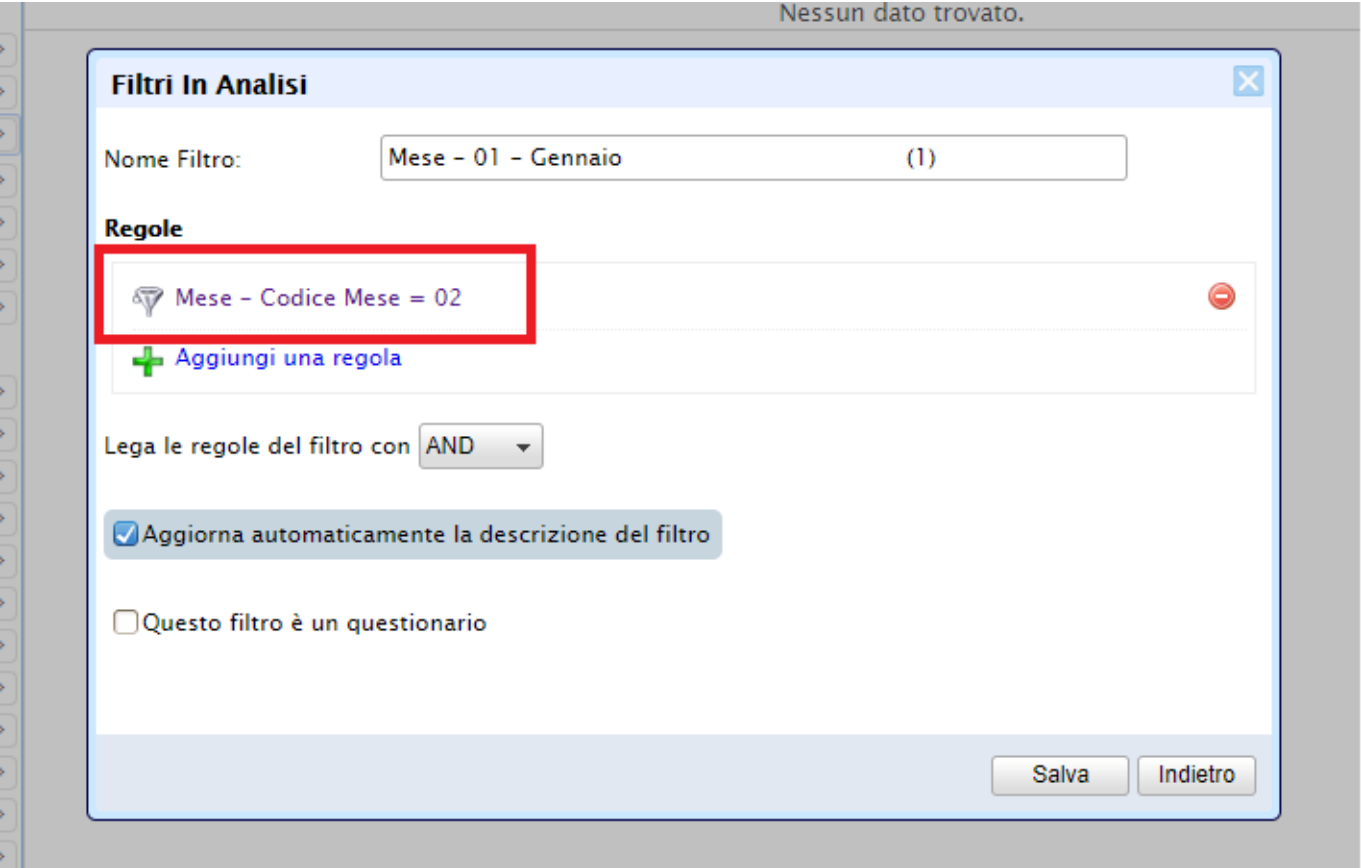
Nessun dato trovato.

Filtri In Analisi

Nome Filtro: Mese - 01 - Gennaio (1)

Regole

Mese - Codice Mese = 02

Aggiungi una regola

Lega le regole del filtro con AND

Aggiorna automaticamente la descrizione del filtro

Questo filtro è un questionario

Salva Indietro